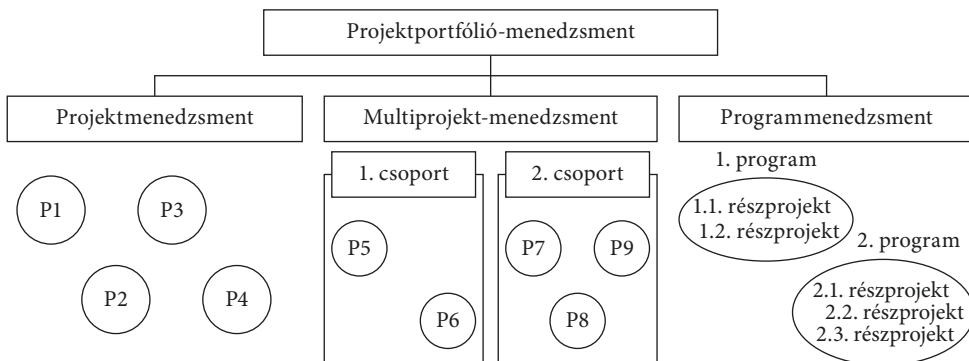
Projektportfólió-menedzsment

Projektmenedzsment

P1
P3
P2
P4

Multiprojekt-menedzsment

1. csoport
P5
P6

2. csoport
P7
P9
P8

Programmenedzsment

1. program
1.1. részprojekt
1.2. részprojekt

2. program
2.1. részprojekt
2.2. részprojekt
2.3. részprojekt